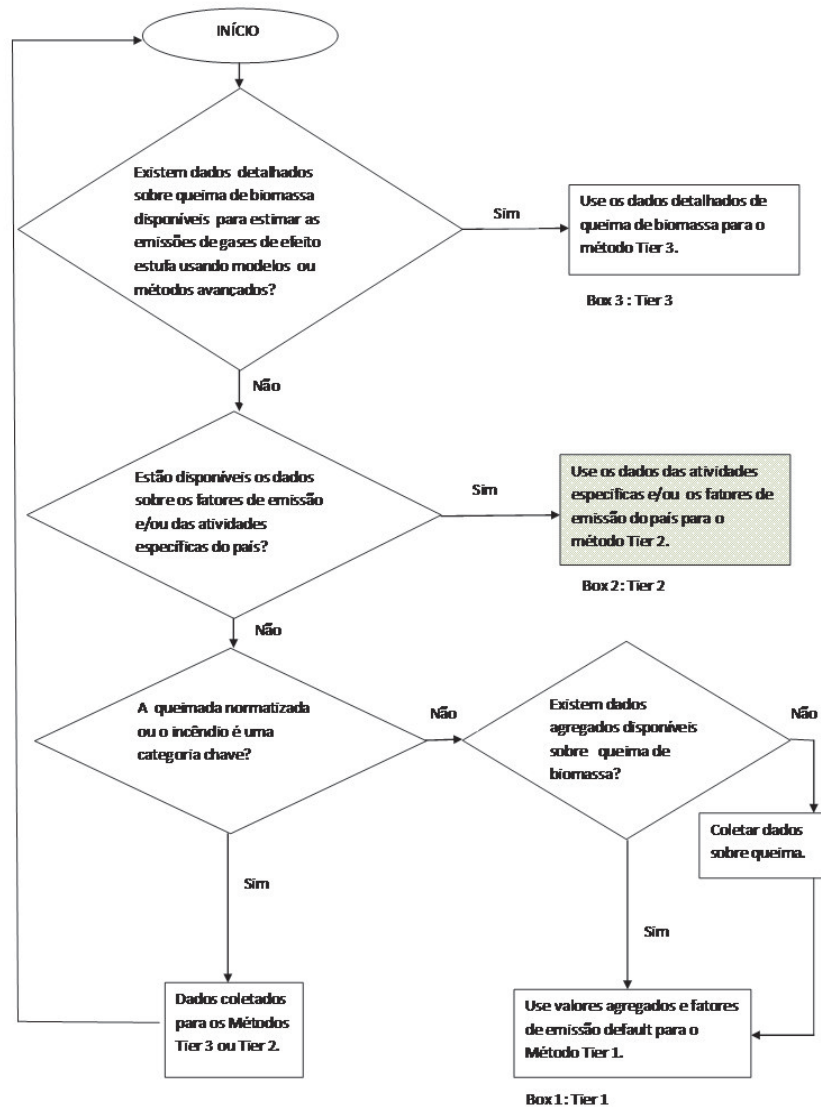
INÍCIO

Existem dados detalhados sobre queima de biomassa disponíveis para estimar as emissões de gases de efeito estufa usando modelos ou métodos avançados?

Sim

Use os dados detalhados de queima de biomassa para o método Tier 3.

Box 3 : Tier 3

Não

Estão disponíveis os dados sobre os fatores de emissão e/ou das atividades especificas do país?

Sim

Use os dados das atividades especificas e/ou os fatores de emissão do país para o método Tier 2.

Box 2: Tier 2

Não

A queimada normatizada ou o incêndio é uma categoria chave?

Não

Existem dados agregados disponíveis sobre queima de biomassa?

Não

Coletar dados sobre queima.

Sim

Sim

Dados coletados para os Métodos Tier 3 ou Tier 2.

Use valores agregados e fatores de emissão default para o Método Tier 1.

Box 1: Tier 1